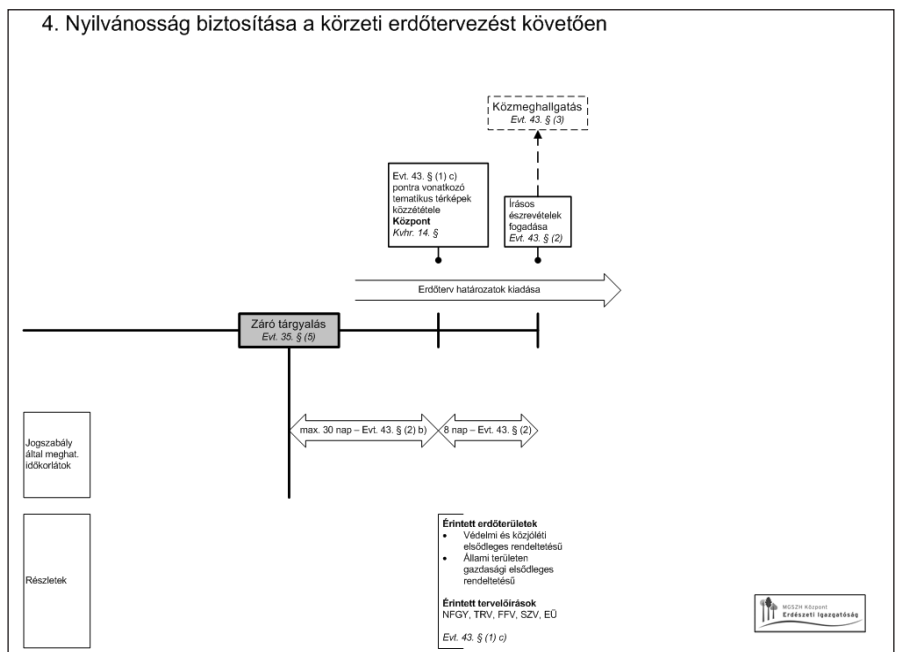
4. Nyilvánosság biztosítása a körzeti erdőtervezést követően

Közmeghallgatás
Evt. 43. § (3)

Evt. 43. § (1) c) pontra vonatkozó tematikus térképek közzététele
Központ
Kvhr. 14. §

Írásos észrevételek fogadása
Evt. 43. § (2)

Erdőterv határozatok kiadása

Záró tárgyalás
Evt. 35. § (5)

Jogszabály által meghat. időkorlátok

max. 30 nap – Evt. 43. § (2) b)

8 nap – Evt. 43. § (2)

Részletek

Érintett erdőterületek
- Védelmi és közjóléti elsődleges rendeltetésű
- Állami területen gazdasági elsődleges rendeltetésű

Érintett tervelőírások
NFGY, TRV, FFV, SZV, EÜ

Evt. 43. § (1) c)

MGSZH Központ
Erdészeti Igazgatóság